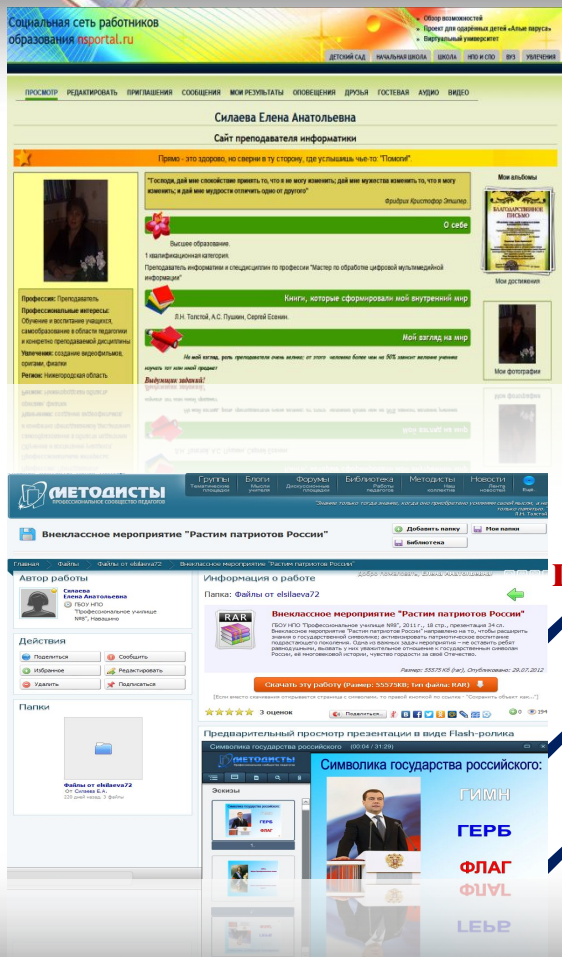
Социальная сеть работников образования nsportal.ru

Обзор возможностей
Проект для одаренных детей «Алые паруса»
Виртуальный университет

ДЕТСКИЙ САД | НАЧАЛЬНАЯ ШКОЛА | ШКОЛА | НПО И СПО | ВУЗ | УВЛЕЧЕНИЯ

ПРОСМОТР | РЕДАКТИРОВАТЬ | ПРИГЛАШЕНИЯ | СООБЩЕНИЯ | МОИ РЕЗУЛЬТАТЫ | ОПОВЕЩЕНИЯ | ДРУЗЬЯ | ГОСТЕВАЯ | АУДИО | ВИДЕО

Силаева Елена Анатольевна

Сайт преподавателя информатики

Прямо - это здорово, но сверни в ту сторону, где услышишь чье-то: "Помоги!".

"Господи, дай мне спокойствие принять то, что я не могу изменить; дай мне мужества изменить то, что я могу изменить; и дай мне мудрости отличить одно от другого"
Фридрих Кристофер Этингер.

О себе

Высшее образование.
1 квалификационная категория.
Преподаватель информатики и спецдисциплин по профессии "Мастер по обработке цифровой мультимедийной информации"

Книги, которые сформировали мой внутренний мир

Л.Н. Толстой, А.С. Пушкин, Сергей Есенин.

Мой взгляд на мир

Не мой взгляд, роль преподавателя очень велика: от этого человека более чем на 50% зависит желание ученика изучать тот или иной предмет

Выдающих заданий!

Профессия: Преподаватель
Профессиональные интересы: Обучение и воспитание учащихся, самообразование в области педагогики и конкретно преподаваемой дисциплины
Увлечения: создание видеофильмов, оригами, флористика
Регион: Нижегородская область

Мои альбомы
БЛАГОДАРСТВЕННОЕ ПИСЬМО
Мои достижения
Мои фотографии

МЕТОДИСТЫ
ПРОФЕССИОНАЛЬНОЕ СООБЩЕСТВО ПЕДАГОГОВ

Группы Тематические площадки | Блоги Мысли учителя | Форумы Дискуссионные площадки | Библиотека Работы педагогов | Методисты Наш коллектив | Новости Лента новостей | Вход

Знание только тогда знание, когда оно приобретено усилиями своей мысли, а не памятью. Л.Н. Толстой

Внеклассное мероприятие "Растим патриотов России"

Добавить папку | Мои папки | Библиотека

Главная » Файлы » Файлы от elsilaeva72 » Внеклассное мероприятие "Растим патриотов России"

Добро пожаловать, Елена Анатольевна

Автор работы
Силаева Елена Анатольевна
ГБОУ НПО "Профессиональное училище №9", Навашино

Действия
Поделиться | Сообщить
Избранное | Редактировать
Удалить | Подписаться

Папки
Файлы от elsilaeva72
От Силаева Е.А.
220 дней назад, 5 файлов

Информация о работе
Папка: Файлы от elsilaeva72

Внеклассное мероприятие "Растим патриотов России"
ГБОУ НПО "Профессиональное училище №9", 2011 г., 18 стр., презентация 34 сл. Внеклассное мероприятие "Растим патриотов России" направлено на то, чтобы расширить знания о государственной символике; активизировать патриотическое воспитание подрастающего поколения. Одна из важных задач мероприятия – не оставить ребят равнодушными, вызвать у них уважительное отношения к государственным символам России, ее многовековой истории, чувство гордости за свое Отечество.

Размер: 55575 Kб (rar), Опубликовано: 26.07.2012

Скачать эту работу (Размер: 55575KB, Тип файла: RAR)

(Если вместо скачивания открывается страница с символами, то правой кнопкой по ссылке - "Сохранить объект как...")

3 оценок | Поделиться

Предварительный просмотр презентации в виде Flash-ролика

Символика государства российского (00:04 / 31:29)

МЕТОДИСТЫ
Эскизы

Символика государства российского:
ГИМН
ГЕРБ
ФЛАГ